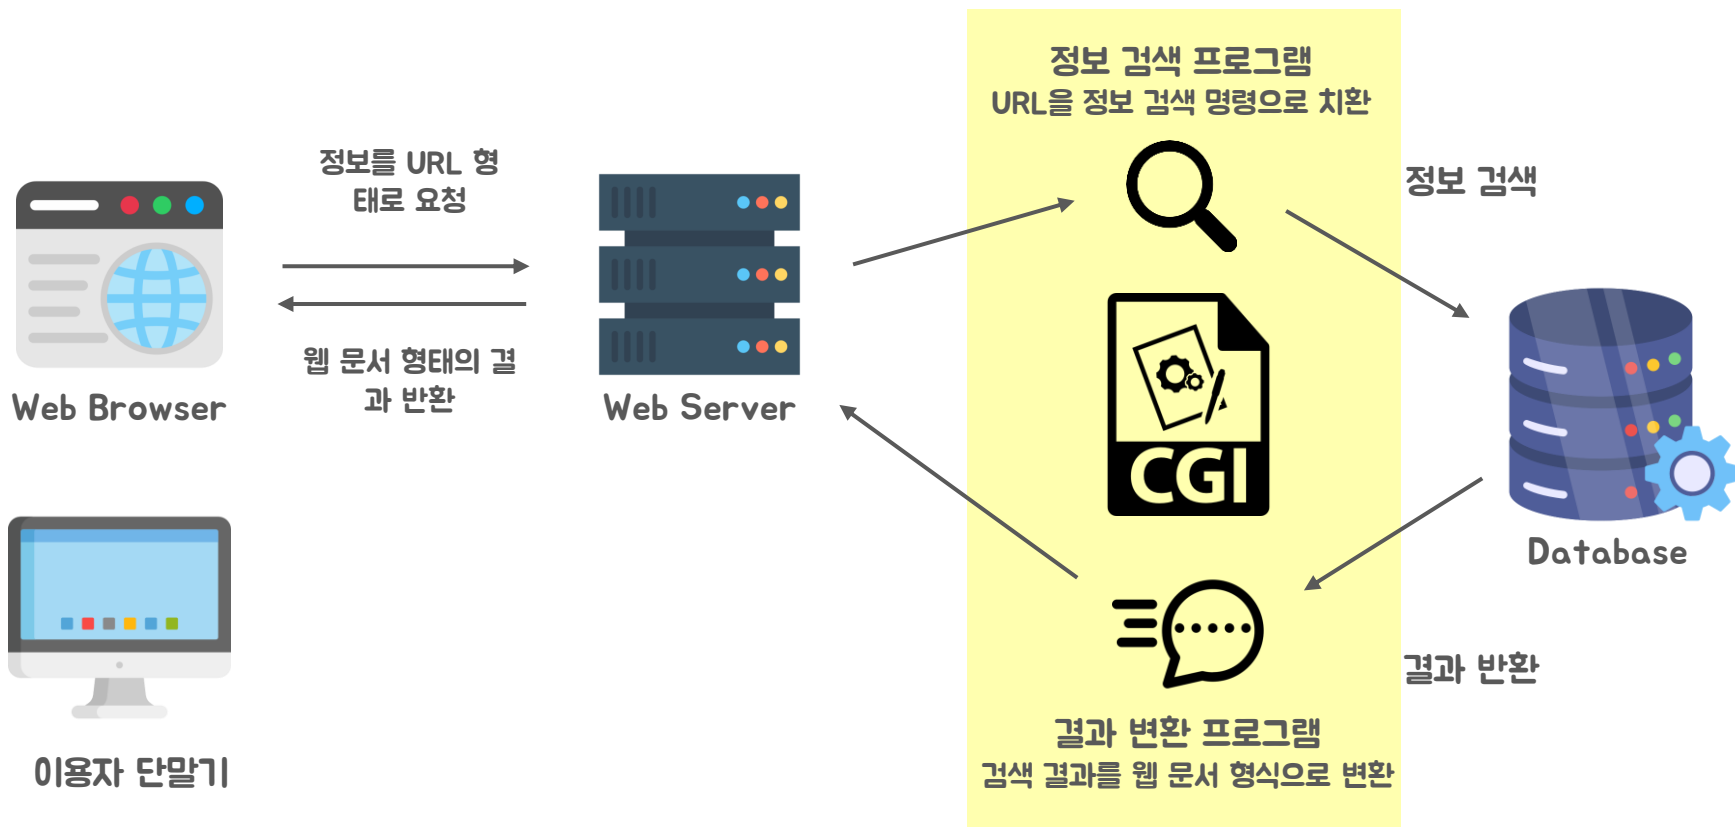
정보 검색 프로그램
URL을 정보 검색 명령으로 치환

정보를 URL 형태로 요청

웹 문서 형태의 결과 반환

Web Browser

Web Server

정보 검색

CGI

Database

결과 반환

결과 변환 프로그램
검색 결과를 웹 문서 형식으로 변환

이용자 단말기